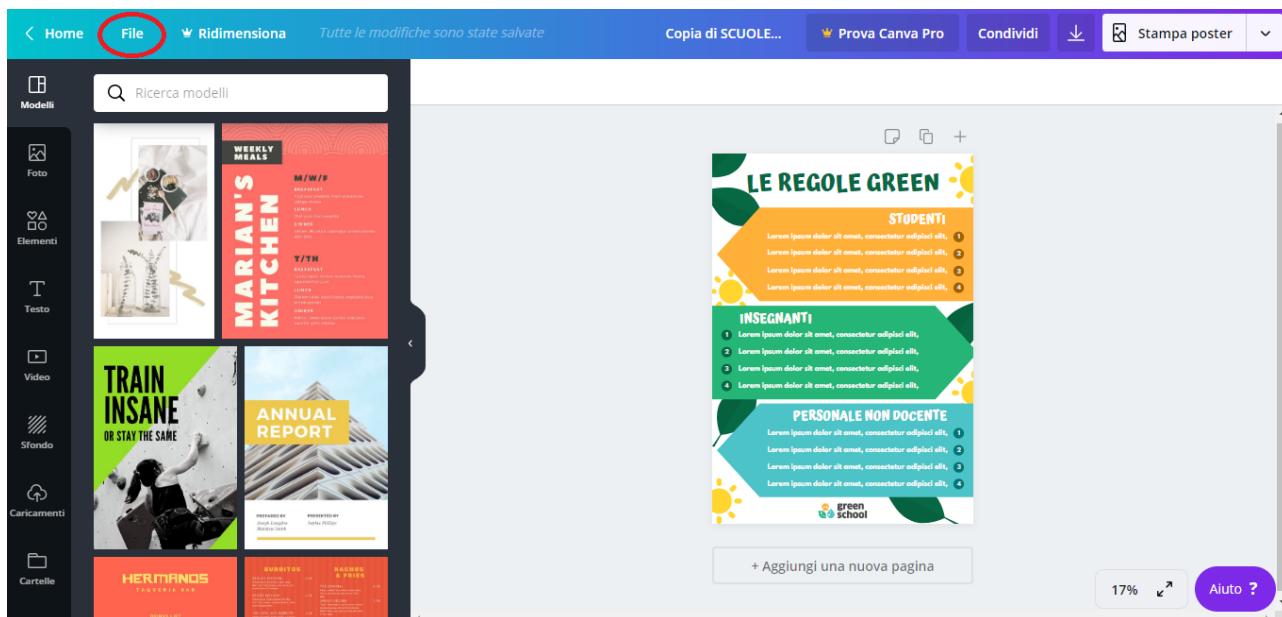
Home File Ridimensiona Tutte le modifiche sono state salvate Copia di SCUOLE... Prova Canva Pro Condividi Stampa poster

Modelli
Foto
Elementi
Testo
Video
Sfondo
Caricamenti
Cartelle

Ricerca modelli

WEEKLY MEALS
MARIAN'S KITCHEN
M/W/F
T/TH

TRAIN INSANE OR STAY THE SAME

ANNUAL REPORT

HERMANOS
TAQUERIA BAR

BURRITOS
NACHOS & FRIES

LE REGOLE GREEN

STUDENTI
Lorem ipsum dolor sit amet, consectetur adipisci elit. 1
Lorem ipsum dolor sit amet, consectetur adipisci elit. 2
Lorem ipsum dolor sit amet, consectetur adipisci elit. 3
Lorem ipsum dolor sit amet, consectetur adipisci elit. 4

INSEGNANTI
1 Lorem ipsum dolor sit amet, consectetur adipisci elit.
2 Lorem ipsum dolor sit amet, consectetur adipisci elit.
3 Lorem ipsum dolor sit amet, consectetur adipisci elit.
4 Lorem ipsum dolor sit amet, consectetur adipisci elit.

PERSONALE NON DOCENTE
Lorem ipsum dolor sit amet, consectetur adipisci elit. 1
Lorem ipsum dolor sit amet, consectetur adipisci elit. 2
Lorem ipsum dolor sit amet, consectetur adipisci elit. 3
Lorem ipsum dolor sit amet, consectetur adipisci elit. 4

green school

+ Aggiungi una nuova pagina

17%

Aiuto ?